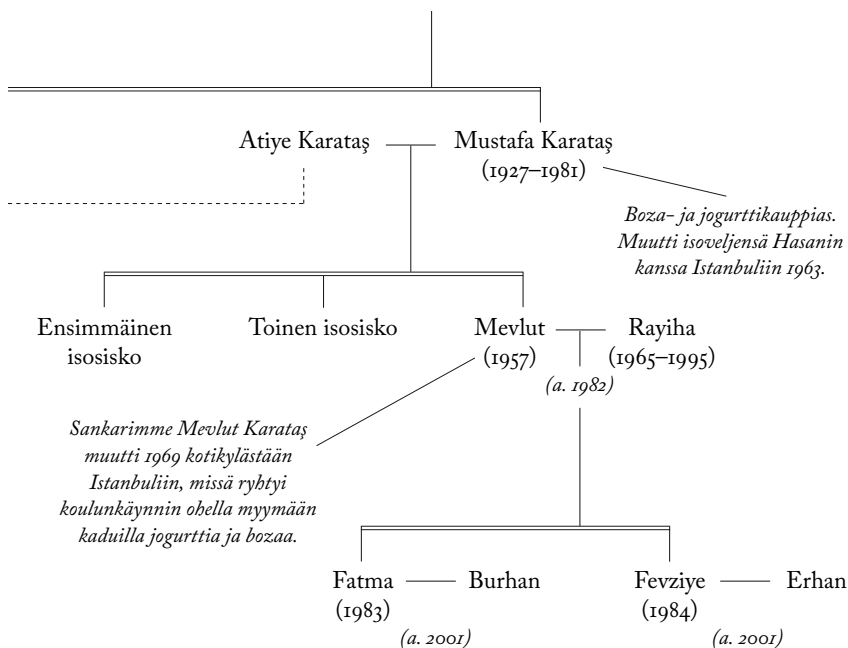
Atiye Karataş

Mustafa Karataş
(1927–1981)

*Boza- ja jogurttikauppias. Muutti isoveljensä Hasanin kanssa Istanbuliin 1963.*

Ensimmäinen isosisko

Toinen isosisko

Mevlut
(1957)

Rayiha
(1965–1995)

*(a. 1982)*

*Sankarimme Mevlut Karataş muutti 1969 kotikylästään Istanbuliin, missä ryhtyi koulunkäynnin ohella myymään kaduilla jogurttia ja bozaa.*

Fatma
(1983)

Burhan

*(a. 2001)*

Fevziye
(1984)

Erhan

*(a. 2001)*